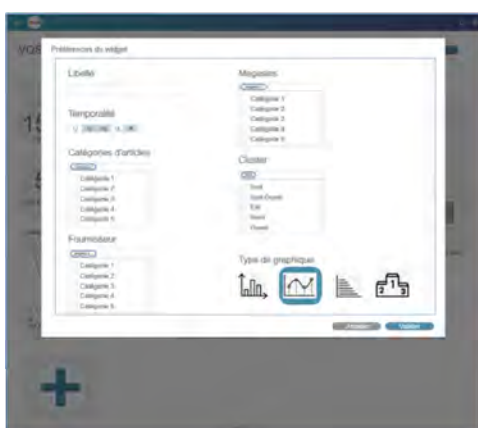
VQS

Préférences du widget

Libellé

Temporalité

Catégories d'articles

Catégorie 1
Catégorie 2
Catégorie 3
Catégorie 4
Catégorie 5

Fournisseur

Catégorie 1
Catégorie 2
Catégorie 3
Catégorie 4
Catégorie 5

Magasins

Catégorie 1
Catégorie 2
Catégorie 3
Catégorie 4
Catégorie 5

Cluster

Sud
Sud-Ouest
Est
Nord
Ouest

Type de graphique

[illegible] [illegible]